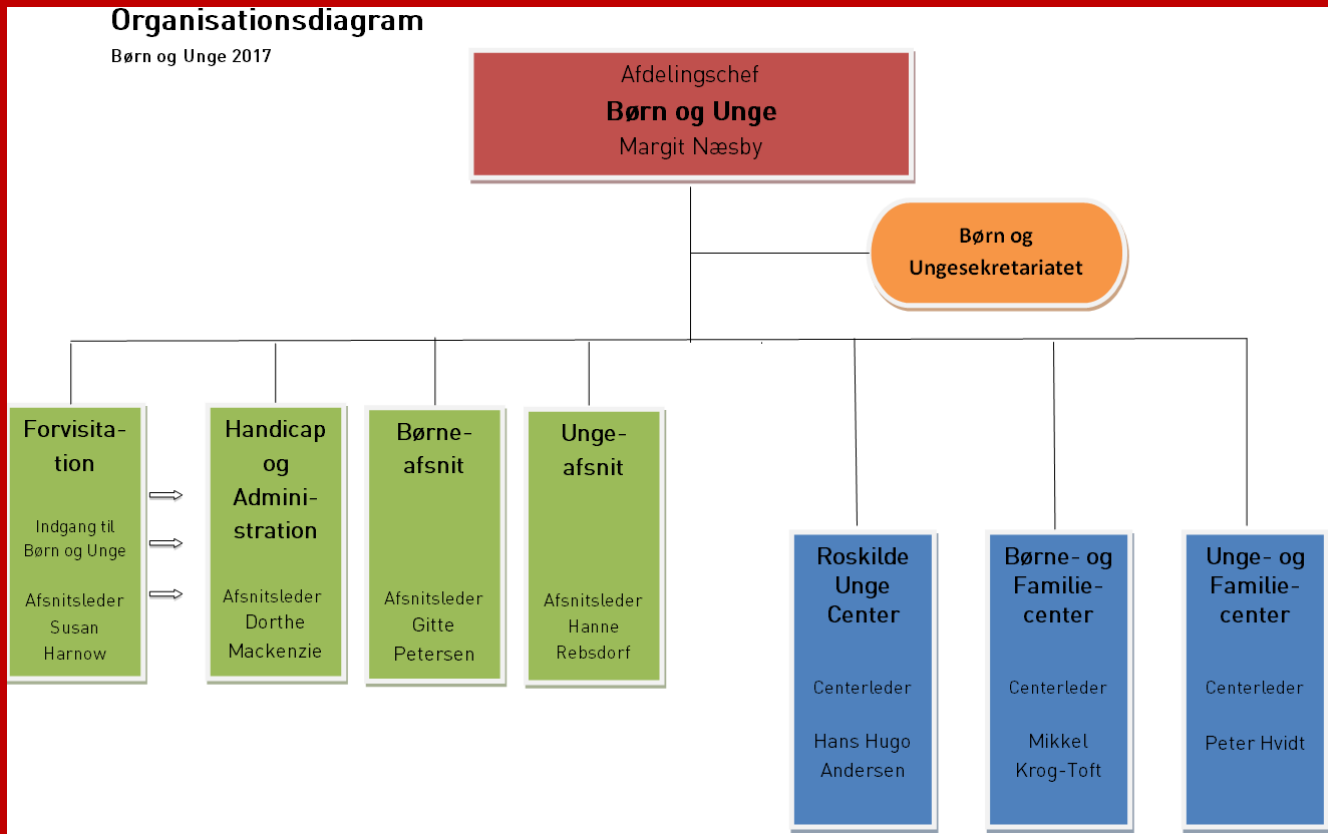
Organisationsdiagram

Børn og Unge 2017

Afdelingschef
Børn og Unge
Margit Næsby

Børn og Ungesekretariatet

Forvisitation

Indgang til Børn og Unge

Afsnitsleder Susan Harnow

Handicap og Administration

Afsnitsleder Dorthe Mackenzie

Børneafsnit

Afsnitsleder Gitte Petersen

Ungeafsnit

Afsnitsleder Hanne Rebsdorf

Roskilde Unge Center

Centerleder

Hans Hugo Andersen

Børne- og Familiecenter

Centerleder

Mikkel Krog-Toft

Unge- og Familiecenter

Centerleder

Peter Hvidt